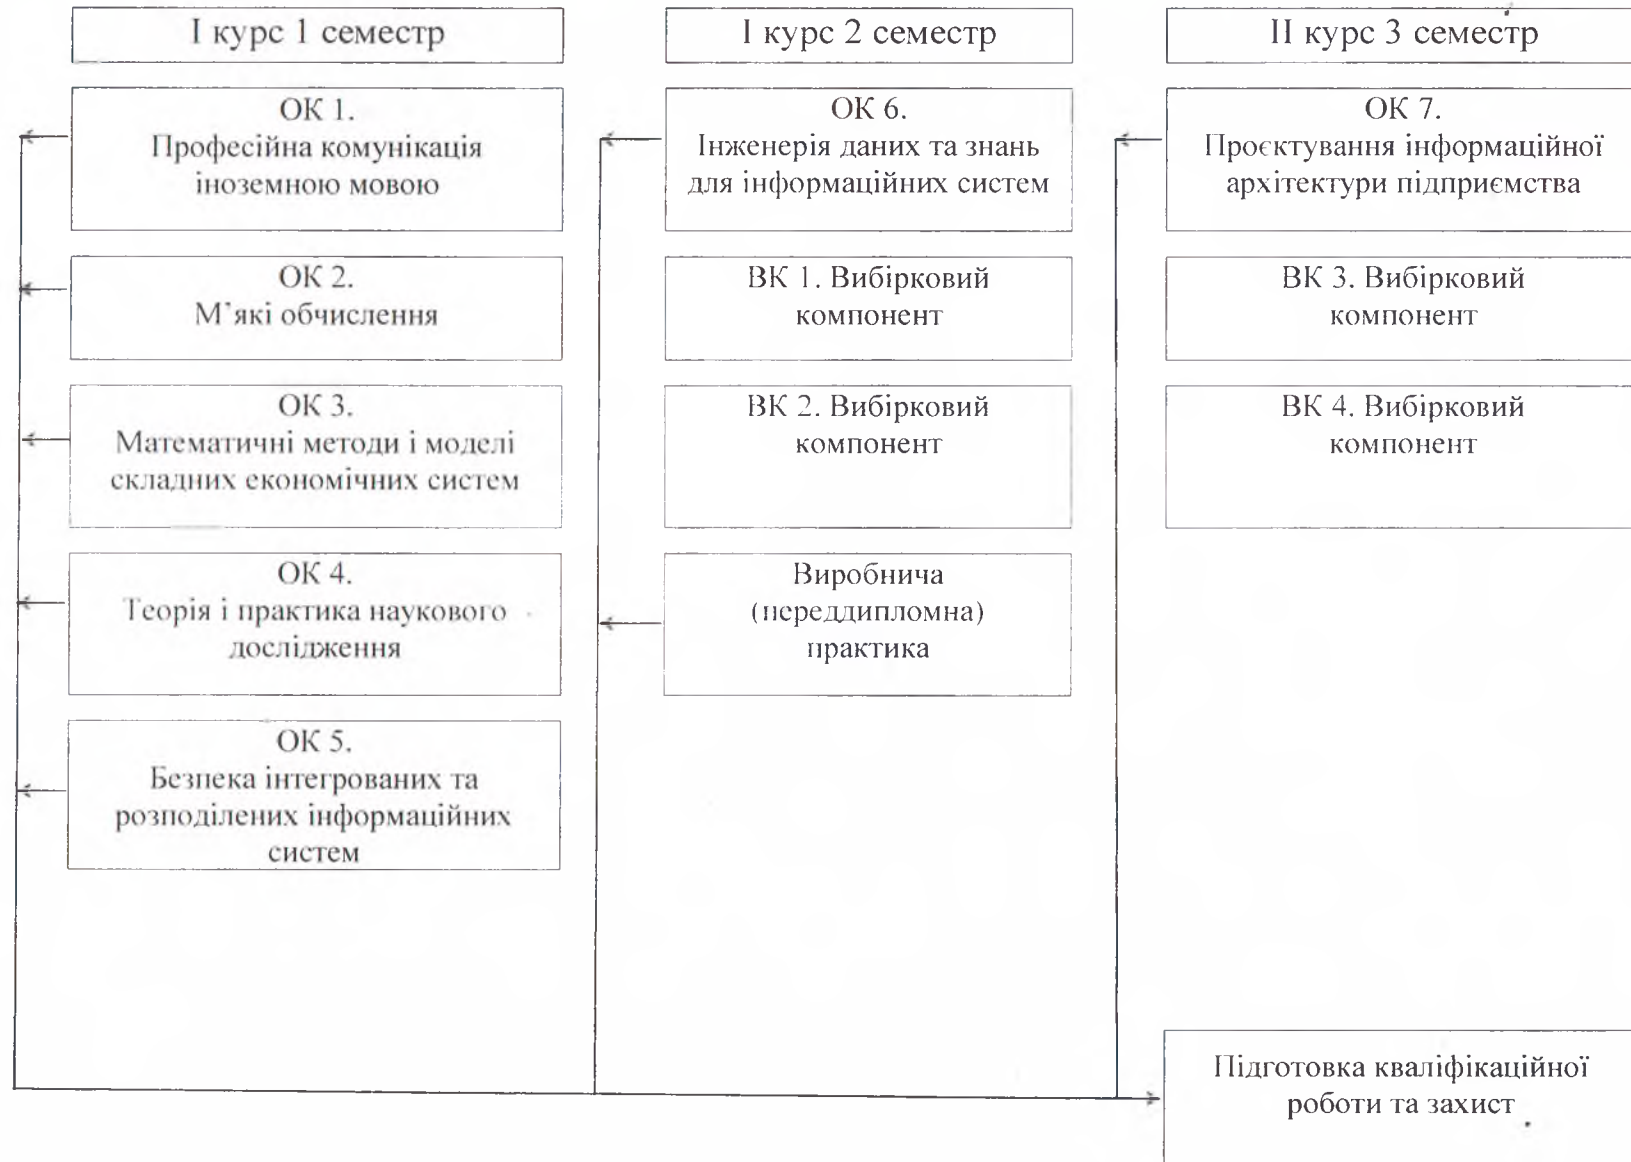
I курс 1 семестр

ОК 1.
Професійна комунікація іноземною мовою

ОК 2.
М’які обчислення

ОК 3.
Математичні методи і моделі складних економічних систем

ОК 4.
Теорія і практика наукового дослідження

ОК 5.
Безпека інтегрованих та розподілених інформаційних систем

I курс 2 семестр

ОК 6.
Інженерія даних та знань для інформаційних систем

ВК 1. Вибірковий компонент

ВК 2. Вибірковий компонент

Виробнича (переддипломна) практика

II курс 3 семестр

ОК 7.
Проєктування інформаційної архітектури підприємства

ВК 3. Вибірковий компонент

ВК 4. Вибірковий компонент

Підготовка кваліфікаційної роботи та захист